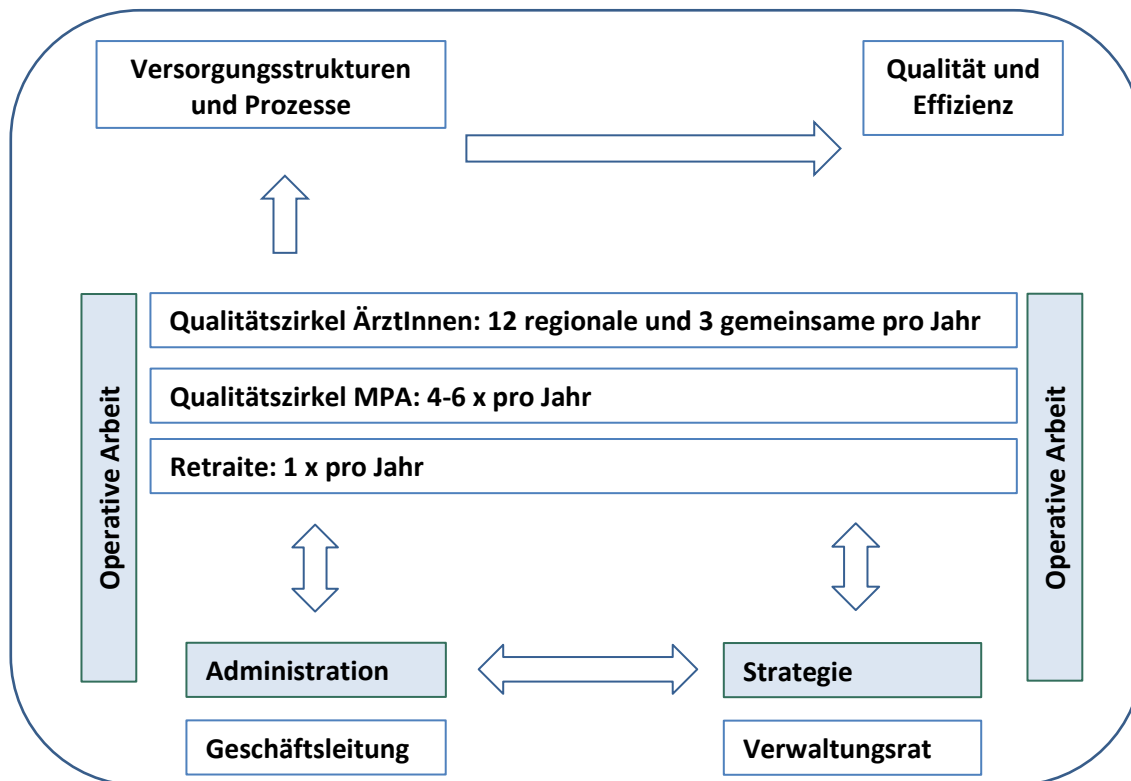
Versorgungsstrukturen und Prozesse

Qualität und Effizienz

Operative Arbeit

Qualitätszirkel ÄrztInnen: 12 regionale und 3 gemeinsame pro Jahr

Qualitätszirkel MPA: 4-6 x pro Jahr

Retraite: 1 x pro Jahr

Operative Arbeit

Administration

Strategie

Geschäftsleitung

Verwaltungsrat